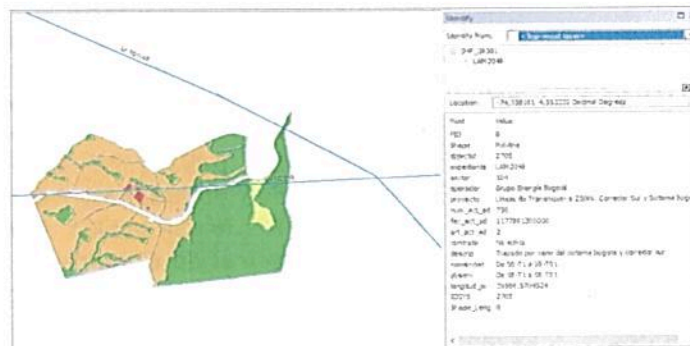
Identify

Identify from: <Top-most layer>

SHP_2830
LAM2048

Location: -74,138161 4,353222 Decimal Degrees

| Field | Value |
|---|---|
| FID | 8 |
| Shape | Polyline |
| objectid | 2705 |
| expediente | LAM2048 |
| sector | 304 |
| operador | Grupo Energia Bogotá |
| proyecto | Lineas de Transmision a 230kV. Corredor Sur y Sistema Bogo |
| num_act_ad | 730 |
| fec_act_ad | 11/7/2013 12:00:00 |
| art_act_ad | 2 |
| contrato | No aplica |
| descrip | Trazado por carretera del sistema bogota y corredor sur |
| nomenclat | De 58-71 a 58-73.1 |
| ubicacion | De 58-71 a 58-73.1 |
| longitud_m | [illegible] |
| SDDIS | 2705 |
| Shape_Leng | 0 |